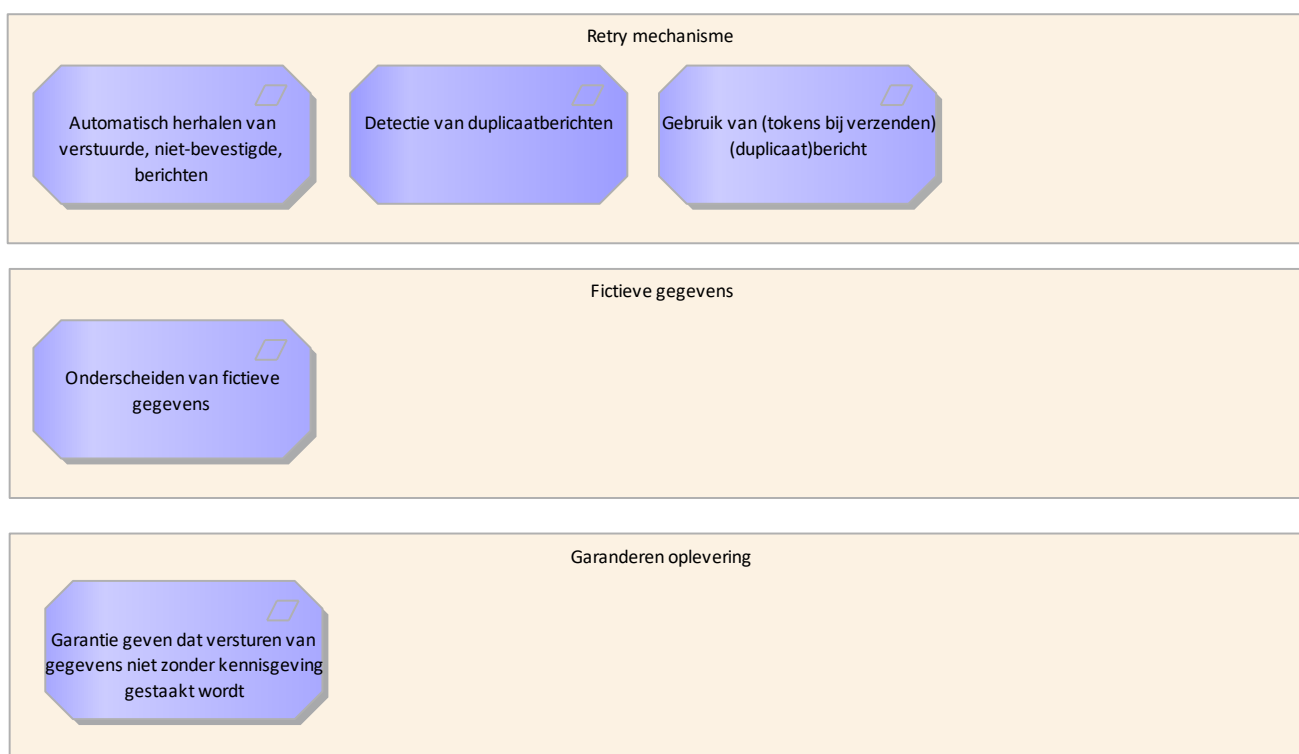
Retry mechanisme

Automatisch herhalen van verstuurde, niet-bevestigde, berichten

Detectie van duplicaatberichten

Gebruik van (tokens bij verzenden) (duplicaat)bericht

Fictieve gegevens

Onderscheiden van fictieve gegevens

Garanderen oplevering

Garantie geven dat versturen van gegevens niet zonder kennisgeving gestaakt wordt